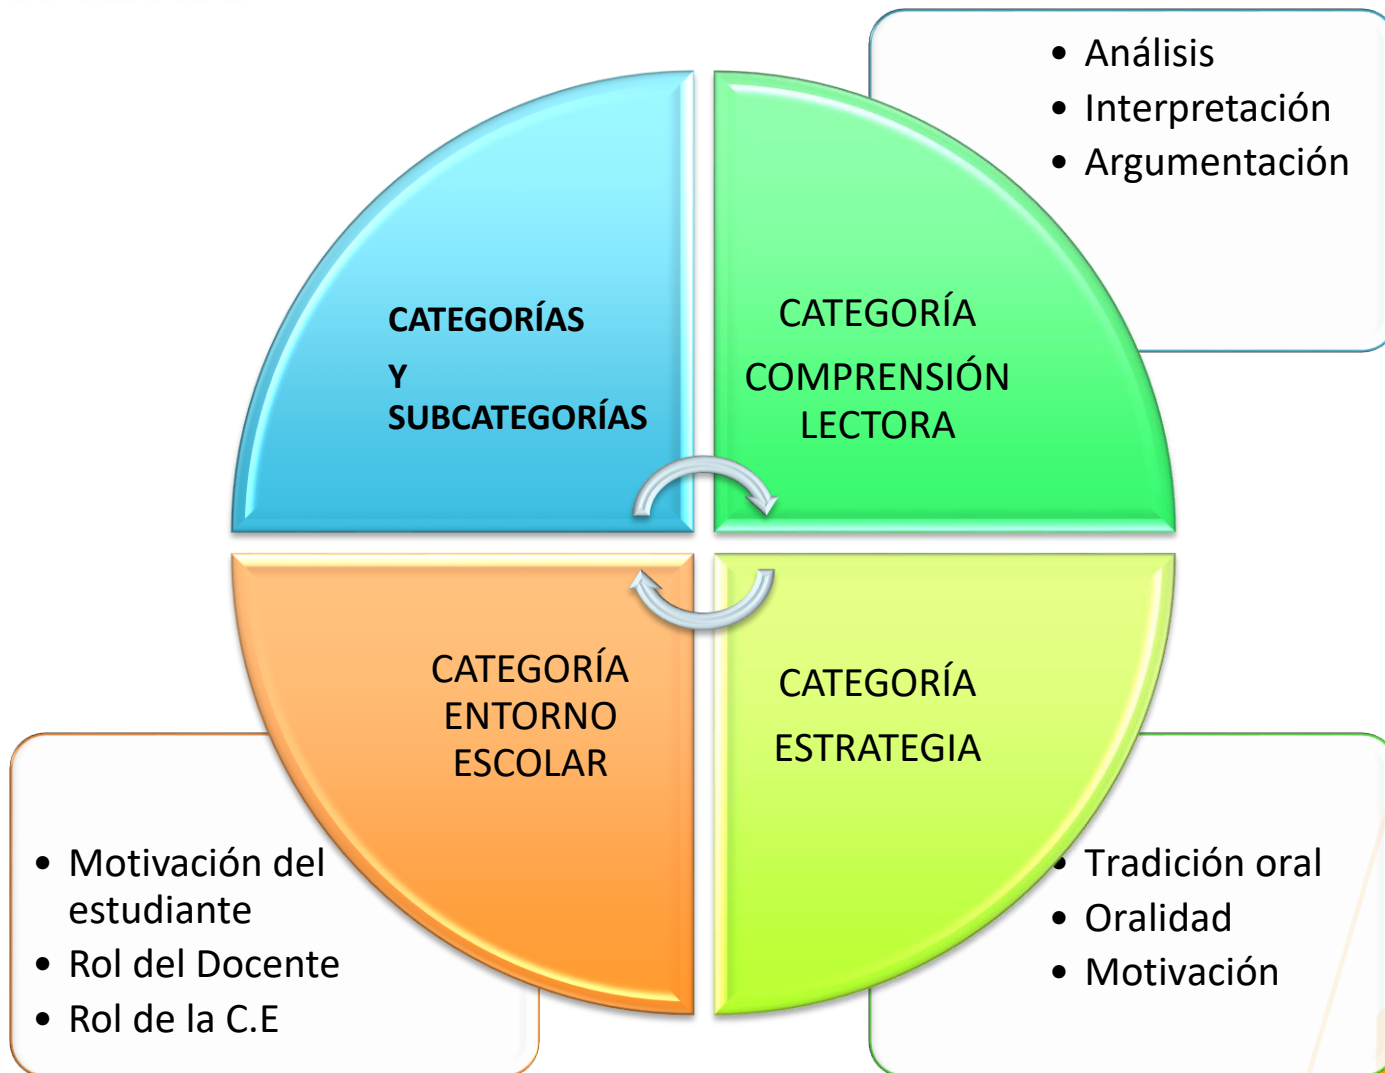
- Análisis
- Interpretación
- Argumentación

CATEGORÍAS
Y
SUBCATEGORÍAS

CATEGORÍA
COMPRENSIÓN
LECTORA

CATEGORÍA
ENTORNO
ESCOLAR

CATEGORÍA
ESTRATEGIA

- Motivación del estudiante
- Rol del Docente
- Rol de la C.E

- Tradición oral
- Oralidad
- Motivación